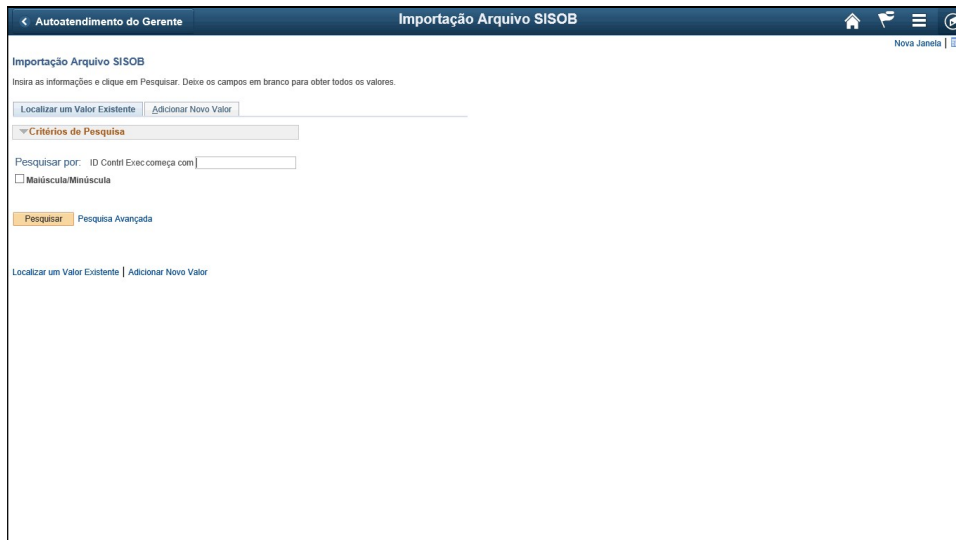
< Autoatendimento do Gerente

Importação Arquivo SISOB

Nova Janela |

Importação Arquivo SISOB

Insira as informações e clique em Pesquisar. Deixe os campos em branco para obter todos os valores.

Localizar um Valor Existente | Adicionar Novo Valor

Critérios de Pesquisa

Pesquisar por: ID Contrl Exec começa com

Maiúscula/Minúscula

Pesquisar Pesquisa Avançada

Localizar um Valor Existente | Adicionar Novo Valor